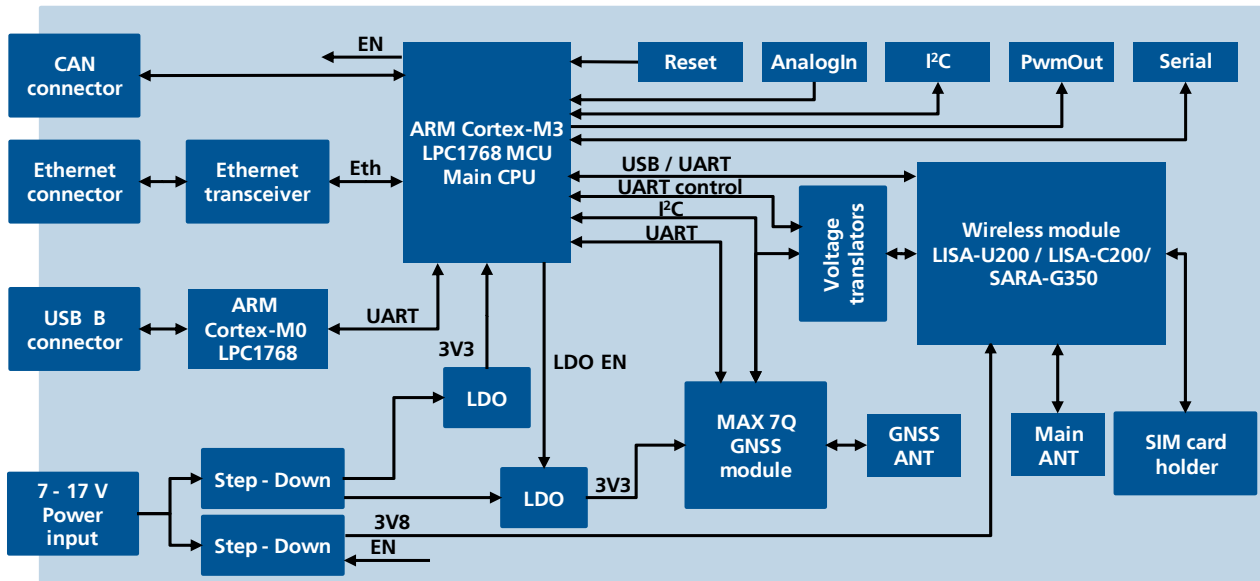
CAN connector

EN

ARM Cortex-M3 LPC1768 MCU Main CPU

Reset

AnalogIn

I$^2$C

PwmOut

Serial

Ethernet connector

Ethernet transceiver

Eth

USB / UART

UART control

I$^2$C

UART

Voltage translators

Wireless module LISA-U200 / LISA-C200/ SARA-G350

USB B connector

ARM Cortex-M0 LPC1768

UART

3V3

LDO EN

LDO

MAX 7Q GNSS module

GNSS ANT

Main ANT

SIM card holder

7 - 17 V Power input

Step - Down

LDO

3V3

3V8

Step - Down

EN